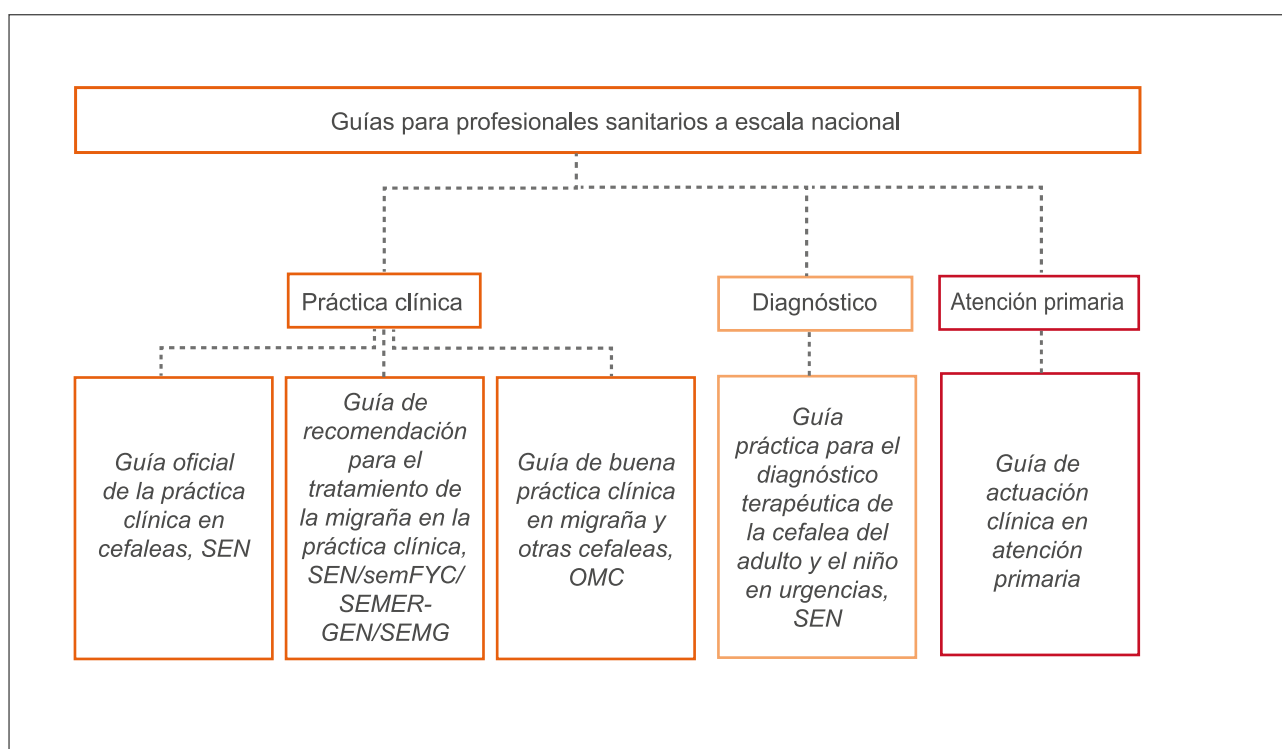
Guías para profesionales sanitarios a escala nacional

Práctica clínica

Diagnóstico

Atención primaria

Guía oficial de la práctica clínica en cefaleas, SEN

Guía de recomendación para el tratamiento de la migraña en la práctica clínica, SEN/semFYC/SEMERGEN/SEMG

Guía de buena práctica clínica en migraña y otras cefaleas, OMC

Guía práctica para el diagnóstico terapéutica de la cefalea del adulto y el niño en urgencias, SEN

Guía de actuación clínica en atención primaria